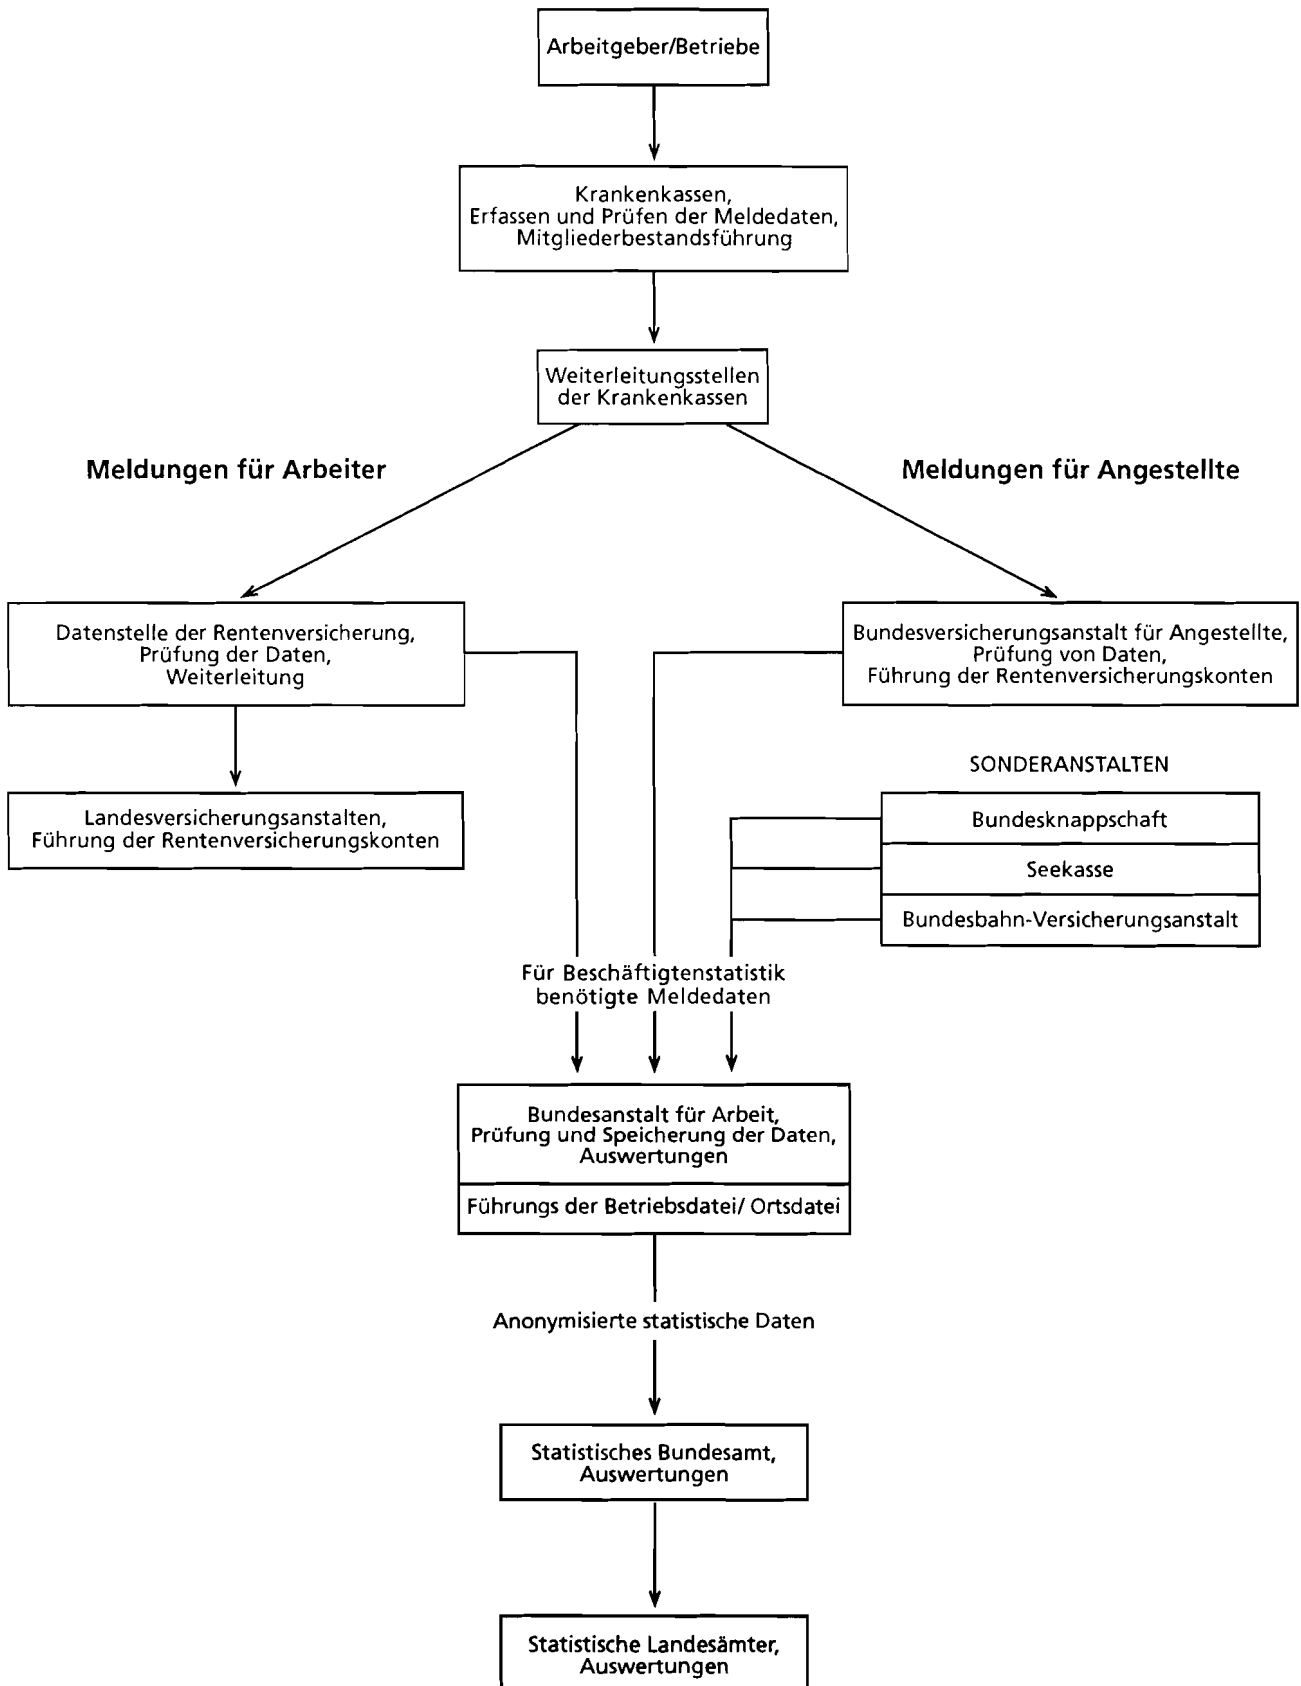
Arbeitgeber/Betriebe

Krankenkassen,
Erfassen und Prüfen der Meldedaten,
Mitgliederbestandsführung

Weiterleitungsstellen
der Krankenkassen

Meldungen für Arbeiter

Meldungen für Angestellte

Datenstelle der Rentenversicherung,
Prüfung der Daten,
Weiterleitung

Bundesversicherungsanstalt für Angestellte,
Prüfung von Daten,
Führung der Rentenversicherungskonten

Landesversicherungsanstalten,
Führung der Rentenversicherungskonten

SONDERANSTALTEN

Bundesknappschaft

Seekasse

Bundesbahn-Versicherungsanstalt

Für Beschäftigtenstatistik
benötigte Meldedaten

Bundesanstalt für Arbeit,
Prüfung und Speicherung der Daten,
Auswertungen

Führungs der Betriebsdatei/ Ortsdatei

Anonymisierte statistische Daten

Statistisches Bundesamt,
Auswertungen

Statistische Landesämter,
Auswertungen